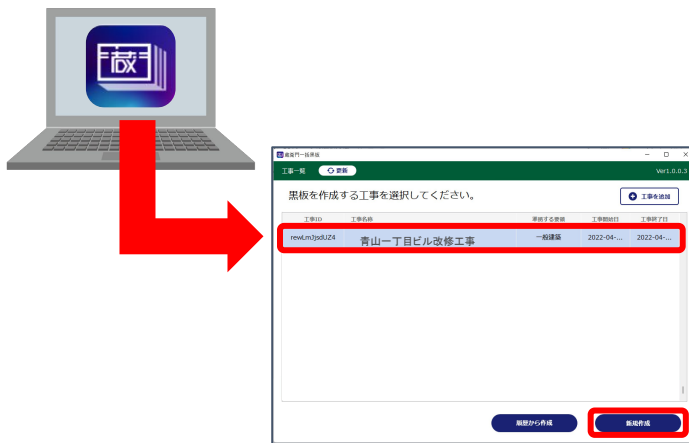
蔵衛門一括黒板

工事一覧

更新

Ver1.0.0.3

黒板を作成する工事を選択してください。

工事を追加

| 工事ID | 工事名称 | 準拠する要領 | 工事開始日 | 工事終了日 |
|---|---|---|---|---|
| rewLm3jsdUZ4 | 青山一丁目ビル改修工事 | 一般建築 | 2022-04-... | 2022-04-... |

履歴から作成

新規作成